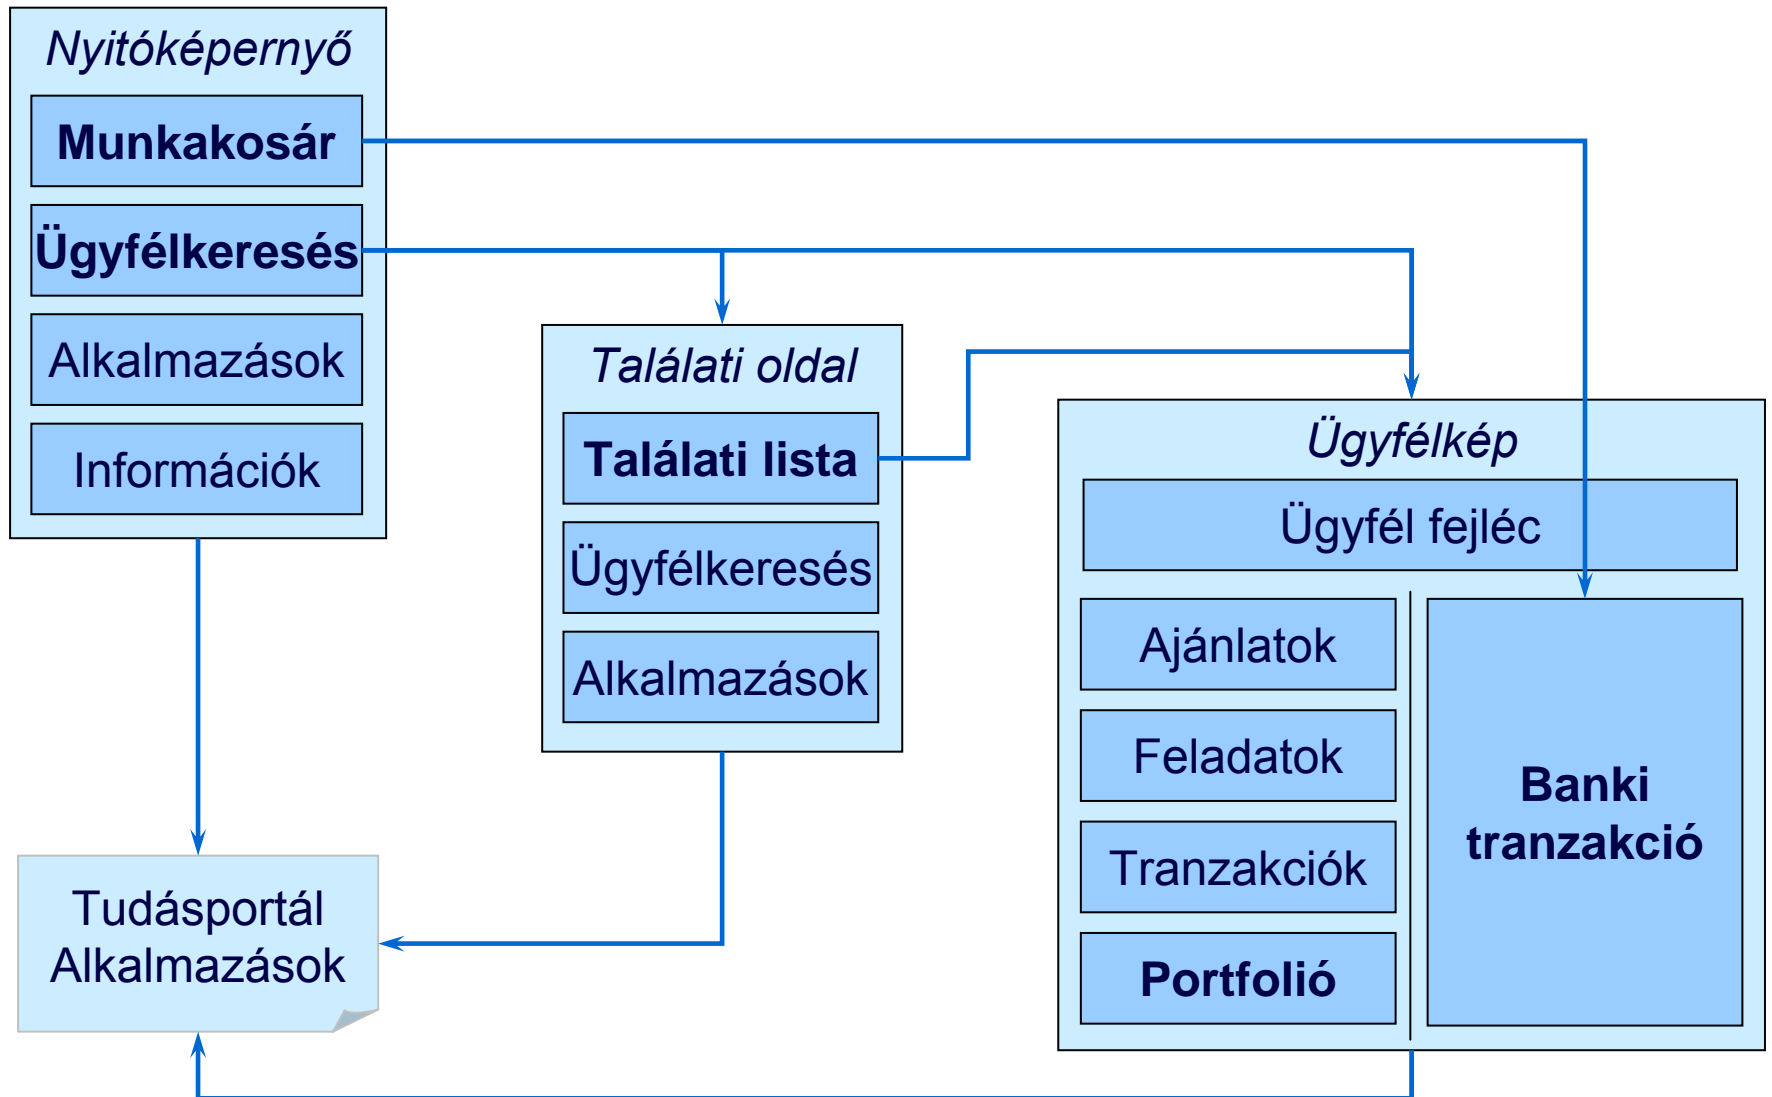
Nyitóképernyő

Munkakosár

Ügyfélkeresés

Alkalmazások

Információk

Találati oldal

Találati lista

Ügyfélkeresés

Alkalmazások

Ügyfélkép

Ügyfél fejléc

Ajánlatok

Feladatok

Tranzakciók

Portfolió

Banki tranzakció

Tudásportál Alkalmazások